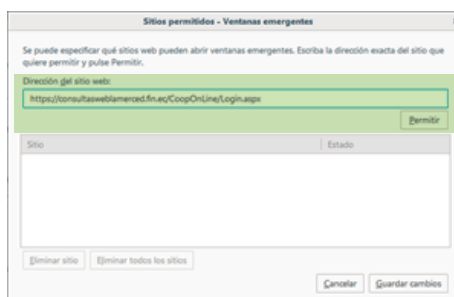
Sitios permitidos - Ventanas emergentes

Se puede especificar qué sitios web pueden abrir ventanas emergentes. Escriba la dirección exacta del sitio que quiere permitir y pulse Permitir.

Dirección del sitio web:

https://consultasweblamerced.fin.ec/CoopOnLine/Login.aspx

Permitir

| Sitio | Estado |
|---|---|

Eliminar sitio | Eliminar todos los sitios

Cancelar | Guardar cambios